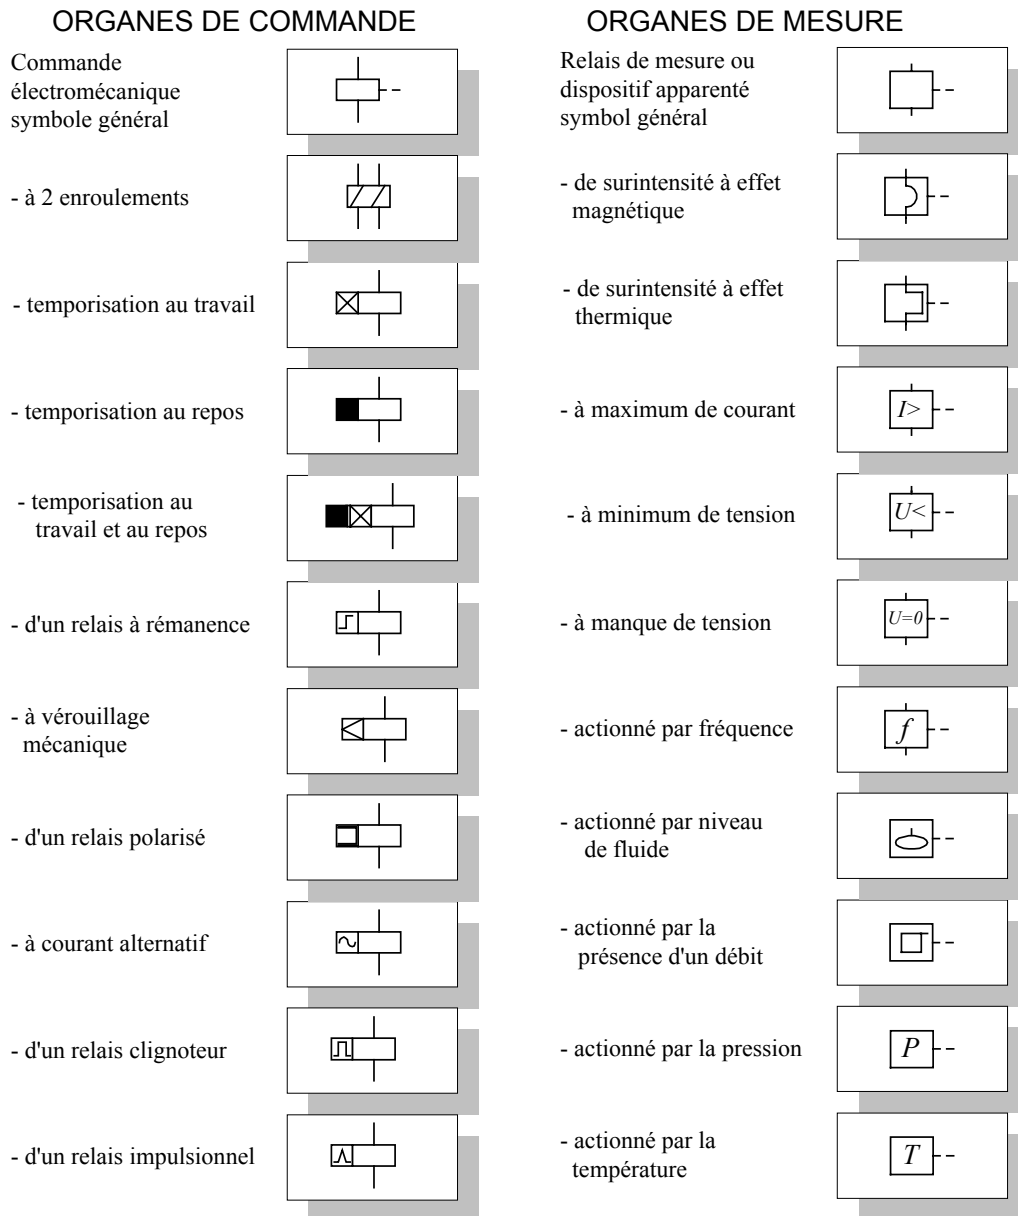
ORGANES DE COMMANDE

Commande électromécanique symbole général

- à 2 enroulements

- temporisation au travail

- temporisation au repos

- temporisation au travail et au repos

- d'un relais à rémanence

- à vérouillage mécanique

- d'un relais polarisé

- à courant alternatif

- d'un relais clignoteur

- d'un relais impulsionnel

ORGANES DE MESURE

Relais de mesure ou dispositif apparenté symbol général

- de surintensité à effet magnétique

- de surintensité à effet thermique

- à maximum de courant

$I>$

- à minimum de tension

$U<$

- à manque de tension

$U=0$

- actionné par fréquence

$f$

- actionné par niveau de fluide

- actionné par la présence d'un débit

- actionné par la pression

$P$

- actionné par la température

$T$